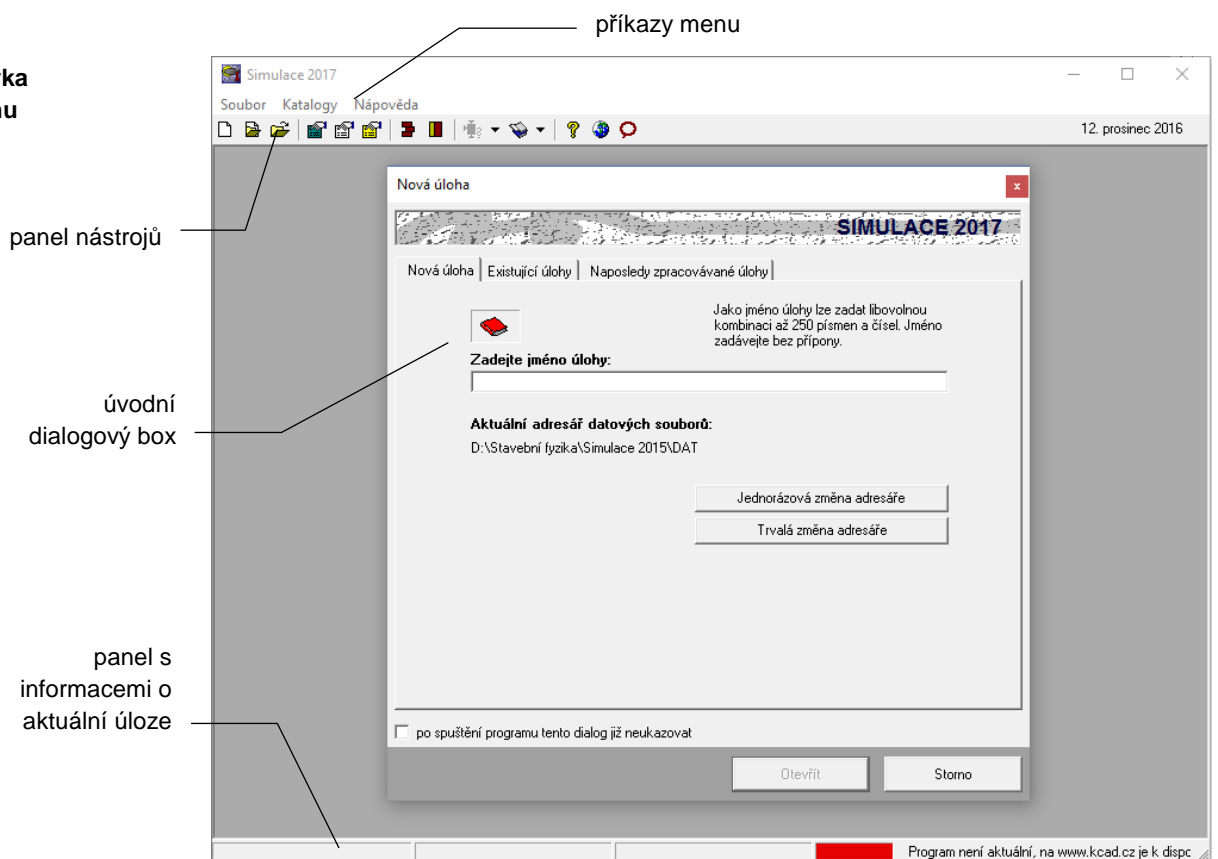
ka
nu

příkazy menu

Simulace 2017

Soubor Katalogy Nápověda

12. prosinec 2016

panel nástrojů

Nová úloha

SIMULACE 2017

Nová úloha | Existující úlohy | Naposledy zpracovávané úlohy

Jako jméno úlohy lze zadat libovolnou kombinaci až 250 písmen a čísel. Jméno zadávejte bez přípony.

Zadejte jméno úlohy:

úvodní dialogový box

Aktuální adresář datových souborů:

D:\Stavební fyzika\Simulace 2015\DAT

Jednorázová změna adresáře

Trvalá změna adresáře

panel s informacemi o aktuální úloze

po spuštění programu tento dialog již neukazovat

Otevřít

Storno

Program není aktuální, na www.kcad.cz je k dispc